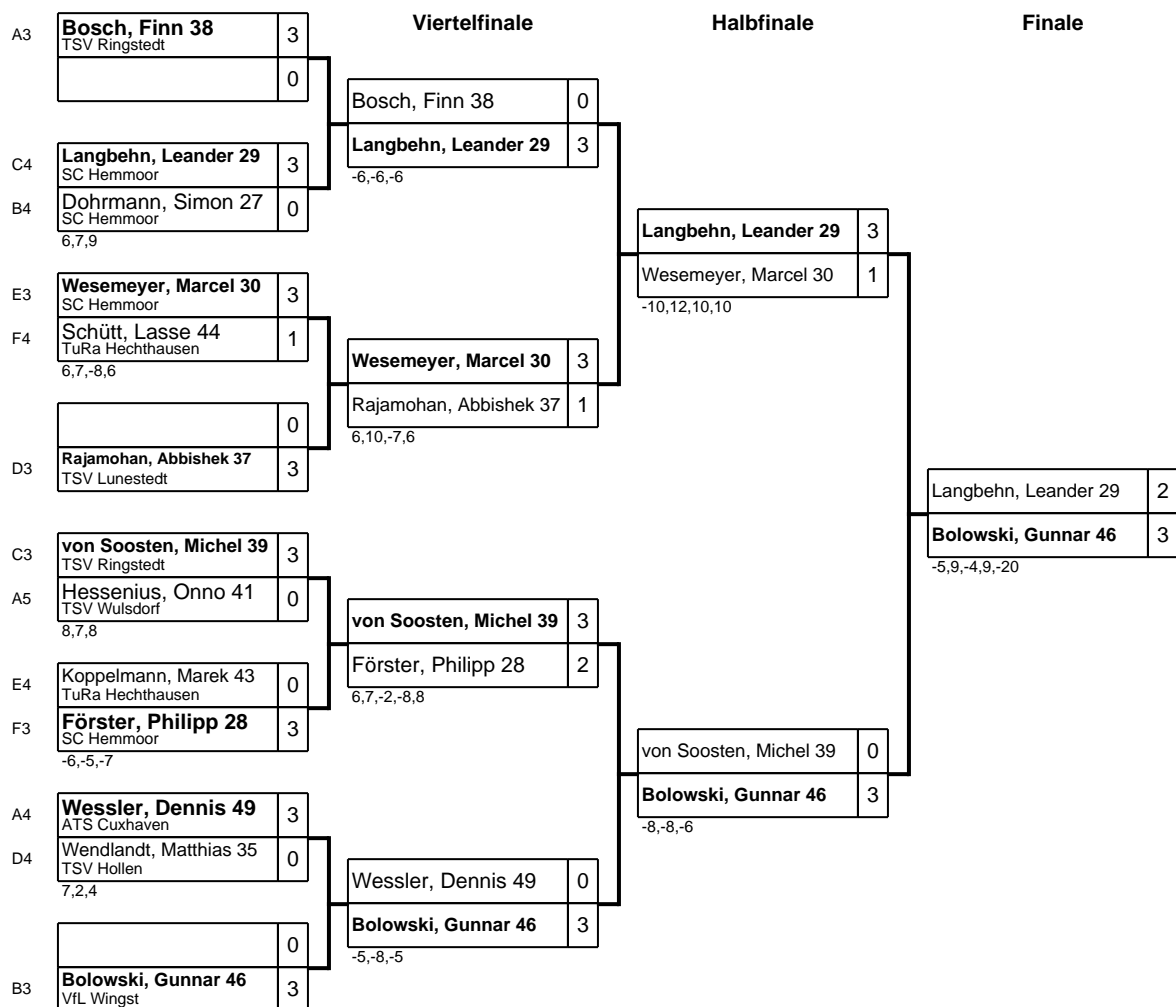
Viertelfinale

Halbfinale

Finale

A3 Bosch, Finn 38
TSV Ringstedt
3

0

C4 Langbehn, Leander 29
SC Hemmoor
3

B4 Dohrmann, Simon 27
SC Hemmoor
0
6,7,9

E3 Wesemeyer, Marcel 30
SC Hemmoor
3

F4 Schütt, Lasse 44
TuRa Hechthausen
1
6,7,-8,6

0

D3 Rajamohan, Abbishek 37
TSV Lunestedt
3

C3 von Soosten, Michel 39
TSV Ringstedt
3

A5 Hessenius, Onno 41
TSV Wulsdorf
0
8,7,8

E4 Koppelmann, Marek 43
TuRa Hechthausen
0

F3 Förster, Philipp 28
SC Hemmoor
3
-6,-5,-7

A4 Wessler, Dennis 49
ATS Cuxhaven
3

D4 Wendlandt, Matthias 35
TSV Hollen
0
7,2,4

0

B3 Bolowski, Gunnar 46
VfL Wingst
3

Bosch, Finn 38 0
Langbehn, Leander 29 3
-6,-6,-6

Wesemeyer, Marcel 30 3
Rajamohan, Abbishek 37 1
6,10,-7,6

von Soosten, Michel 39 3
Förster, Philipp 28 2
6,7,-2,-8,8

Wessler, Dennis 49 0
Bolowski, Gunnar 46 3
-5,-8,-5

Langbehn, Leander 29 3
Wesemeyer, Marcel 30 1
-10,12,10,10

von Soosten, Michel 39 0
Bolowski, Gunnar 46 3
-8,-8,-6

Langbehn, Leander 29 2
Bolowski, Gunnar 46 3
-5,9,-4,9,-20